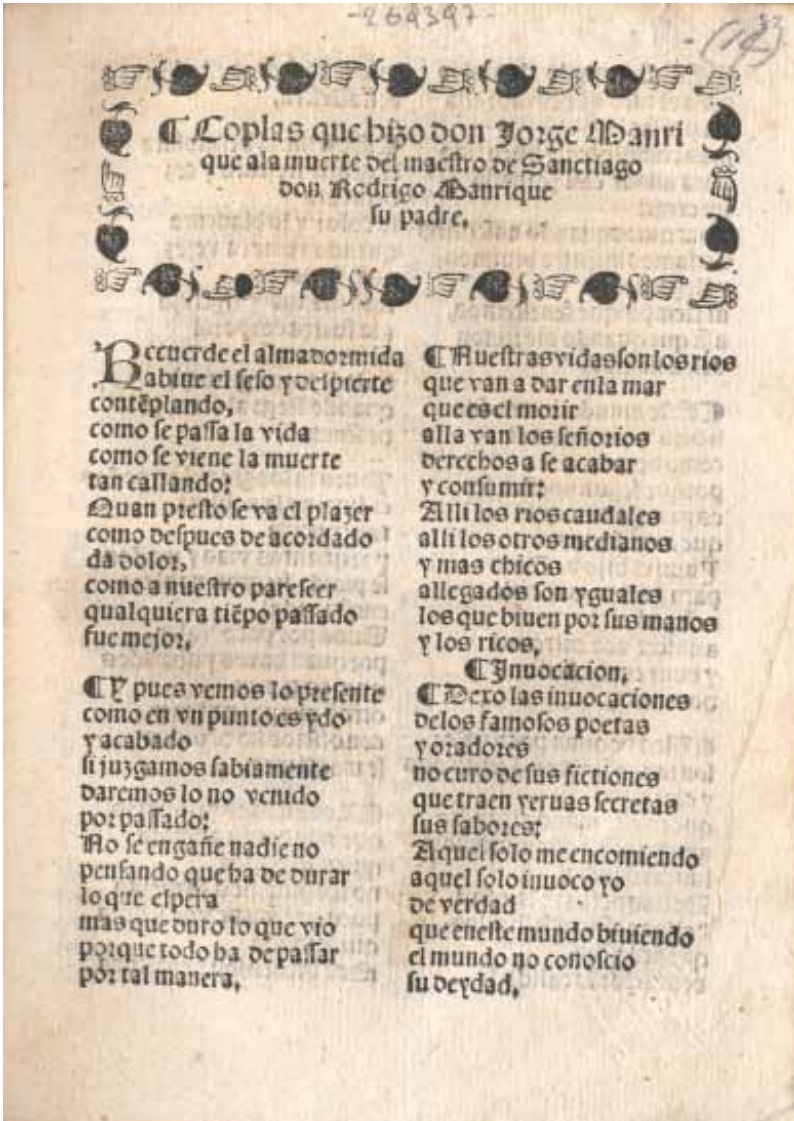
-264397-

(14)

¶ Coplas que hizo don Jorge Manrique ala muerte del maestro de Sanctiago don Rodrigo Manrique su padre.

Recuerde el alma dormida abiue el seso y despierte cõtẽplando, como se passa la vida como se viene la muerte tan callando: Quan presto se va el plazer como despues de acordado da dolor, como a nuestro parescer qualquiera tiẽpo passado fue mejor.

¶ Y pues vemos lo presente como en vn punto es ydo y acabado si juzgamos sabiamente daremos lo no venido por passado: No se engañe nadie no pensando que ha de durar lo que espera mas que duro lo que vio porque todo ha de passar por tal manera.

¶ Nuestras vidas son los rios que van a dar enla mar que es el morir alla van los señorios derechos a se acabar y consumir: Alli los rios caudales alli los otros medianos y mas chicos allegados son yguales los que biuen por sus manos y los ricos.

¶ Inuocacion.

¶ Dexo las inuocaciones delos famosos poetas y oradores no curo de sus fictiones que traen yeruas secretas sus sabores: Aquel solo me encomiendo aquel solo inuoco yo de verdad que eneste mundo biuiendo el mundo no conoscio su deydad.